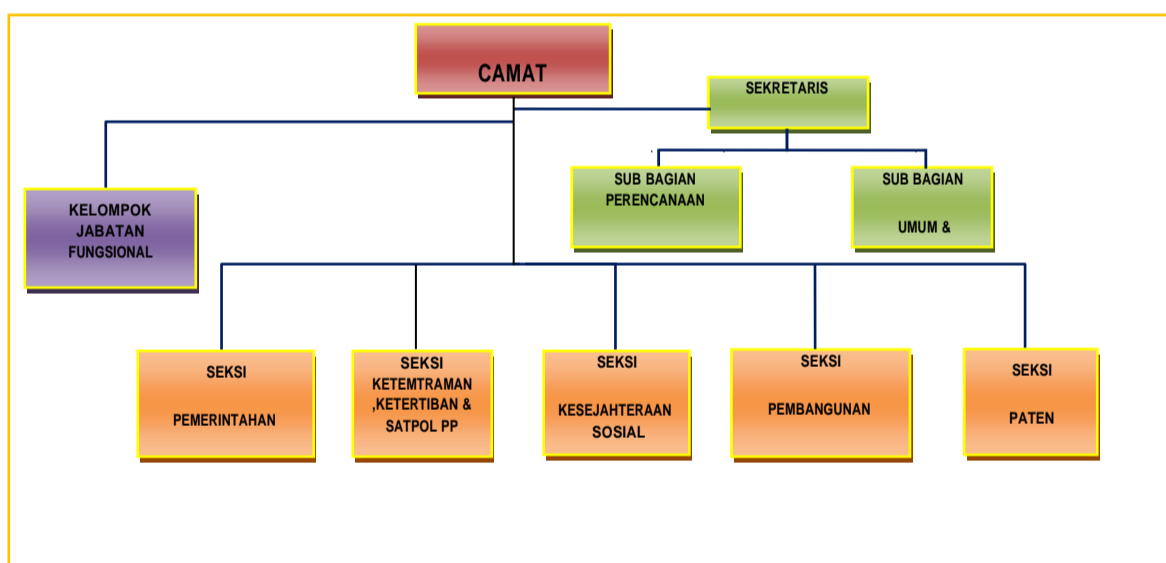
CAMAT

SEKRETARIS

KELOMPOK JABATAN FUNGSIONAL

SUB BAGIAN PERENCANAAN

SUB BAGIAN

UMUM &

SEKSI

PEMERINTAHAN

SEKSI KETEMTRAMAN ,KETERTIBAN & SATPOL PP

SEKSI

KESEJAHTERAAN SOSIAL

SEKSI

PEMBANGUNAN

SEKSI

PATEN